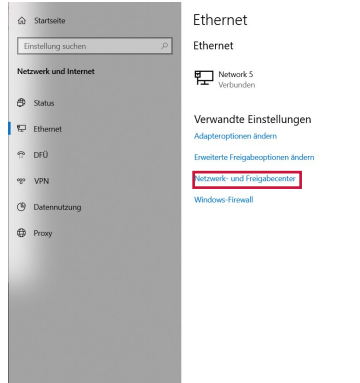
Startseite

Einstellung suchen

Netzwerk und Internet

Status

Ethernet

DFÜ

VPN

Datennutzung

Proxy

Ethernet

Ethernet

Network 5
Verbunden

Verwandte Einstellungen

Adapteroptionen ändern

Erweiterte Freigabeoptionen ändern

Netzwerk- und Freigabecenter

Windows-Firewall